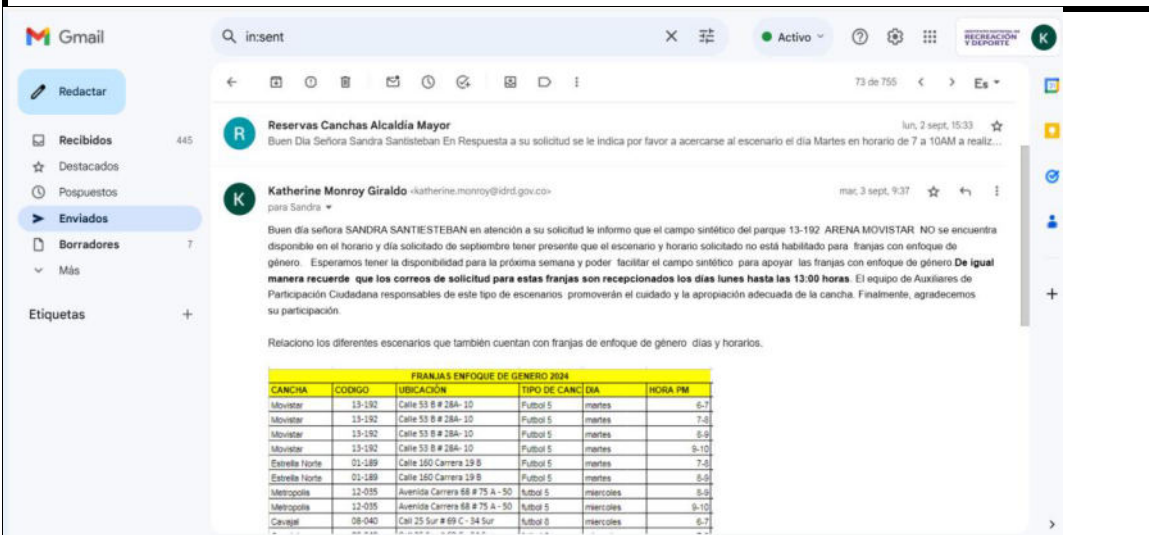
Gmail

in:sent

Activo

RECREACIÓN Y DEPORTE

K

Redactar

Recibidos 445
Destacados
Pospuestos
Enviados
Borradores 7
Más

Etiquetas +

73 de 755 Es

Reservas Canchas Alcaldía Mayor lun, 2 sept, 15:33
Buen Dia Señora Sandra Santisteban En Respuesta a su solicitud se le indica por favor a acercarse al escenario el día Martes en horario de 7 a 10AM a realiz...

Katherine Monroy Giraldo <katherine.monroy@idrd.gov.co> mar, 3 sept, 9:37
para Sandra

Buen día señora SANDRA SANTIESTEBAN en atención a su solicitud le informo que el campo sintético del parque 13-192 ARENA MOVISTAR NO se encuentra disponible en el horario y día solicitado de septiembre tener presente que el escenario y horario solicitado no está habilitado para franjas con enfoque de género. Esperamos tener la disponibilidad para la próxima semana y poder facilitar el campo sintético para apoyar las franjas con enfoque de género **De igual manera recuerde que los correos de solicitud para estas franjas son recepcionados los días lunes hasta las 13:00 horas**. El equipo de Auxiliares de Participación Ciudadana responsables de este tipo de escenarios promoverán el cuidado y la apropiación adecuada de la cancha. Finalmente, agradecemos su participación.

Relaciono los diferentes escenarios que también cuentan con franjas de enfoque de género días y horarios.

FRANJAS ENFOQUE DE GENERO 2024

| CANCHA | CODIGO | UBICACIÓN | TIPO DE CANC | DIA | HORA PM |
|---|---|---|---|---|---|
| Movistar | 13-192 | Calle 53 B # 28A- 10 | Futbol 5 | martes | 6-7 |
| Movistar | 13-192 | Calle 53 B # 28A- 10 | Futbol 5 | martes | 7-8 |
| Movistar | 13-192 | Calle 53 B # 28A- 10 | Futbol 5 | martes | 8-9 |
| Movistar | 13-192 | Calle 53 B # 28A- 10 | Futbol 5 | martes | 9-10 |
| Estrella Norte | 01-189 | Calle 160 Carrera 19 B | Futbol 5 | martes | 7-8 |
| Estrella Norte | 01-189 | Calle 160 Carrera 19 B | Futbol 5 | martes | 8-9 |
| Metropolis | 12-035 | Avenida Carrera 68 # 75 A - 50 | futbol 5 | miercoles | 8-9 |
| Metropolis | 12-035 | Avenida Carrera 68 # 75 A - 50 | futbol 5 | miercoles | 9-10 |
| Cavajal | 08-040 | Cll 25 Sur # 69 C - 34 Sur | futbol 8 | miercoles | 6-7 |